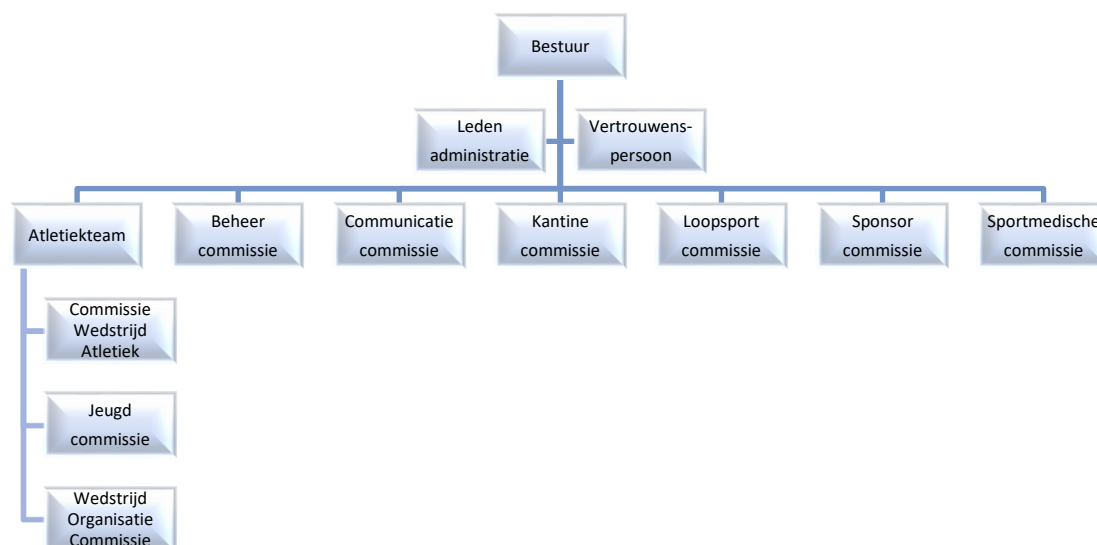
Bestuur

Leden administratie

Vertrouwenspersoon

Atletiekteam

Beheer commissie

Communicatie commissie

Kantine commissie

Loopsport commissie

Sponsor commissie

Sportmedische commissie

Commissie Wedstrijd Atletiek

Jeugd commissie

Wedstrijd Organisatie Commissie